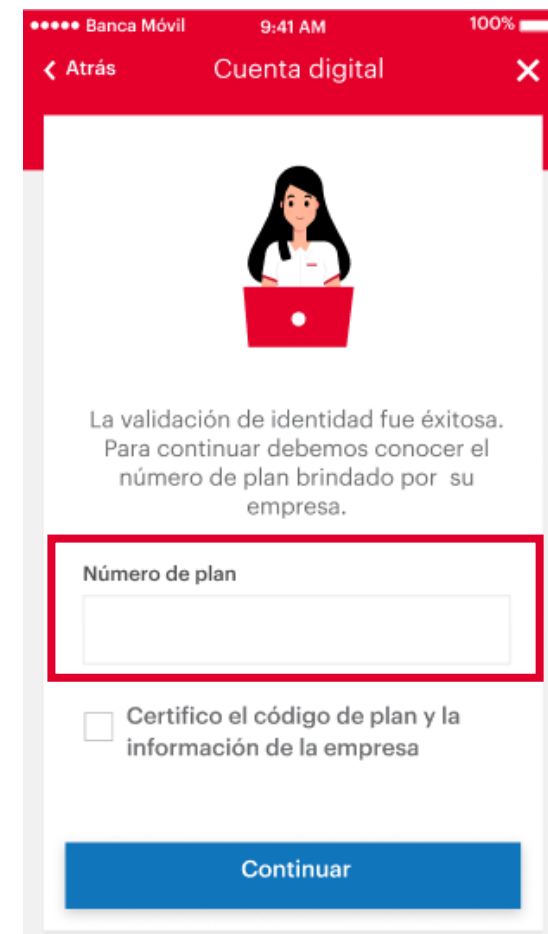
●●●●● Banca Móvil 9:41 AM 100%

< Atrás Cuenta digital ✕

La validación de identidad fue éxitosa. Para continuar debemos conocer el número de plan brindado por su empresa.

Número de plan

Certifico el código de plan y la información de la empresa

Continuar